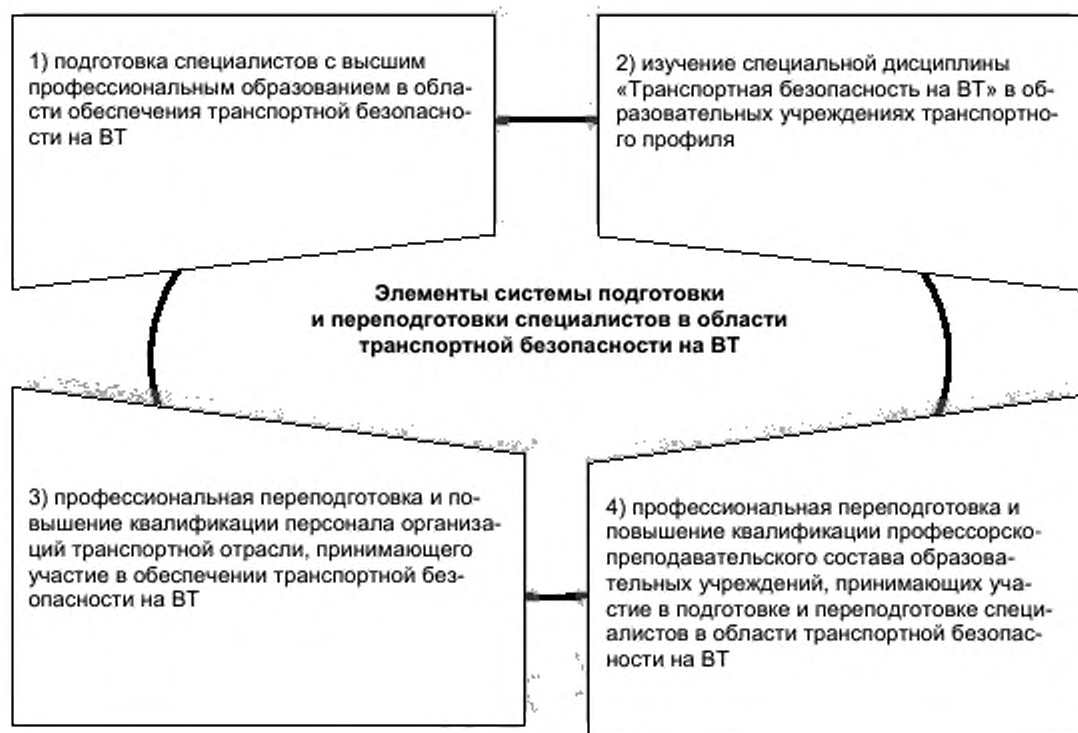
1) подготовка специалистов с высшим профессиональным образованием в области обеспечения транспортной безопасности на ВТ

2) изучение специальной дисциплины «Транспортная безопасность на ВТ» в образовательных учреждениях транспортного профиля

Элементы системы подготовки и переподготовки специалистов в области транспортной безопасности на ВТ

3) профессиональная переподготовка и повышение квалификации персонала организаций транспортной отрасли, принимающего участие в обеспечении транспортной безопасности на ВТ

4) профессиональная переподготовка и повышение квалификации профессорско-преподавательского состава образовательных учреждений, принимающих участие в подготовке и переподготовке специалистов в области транспортной безопасности на ВТ